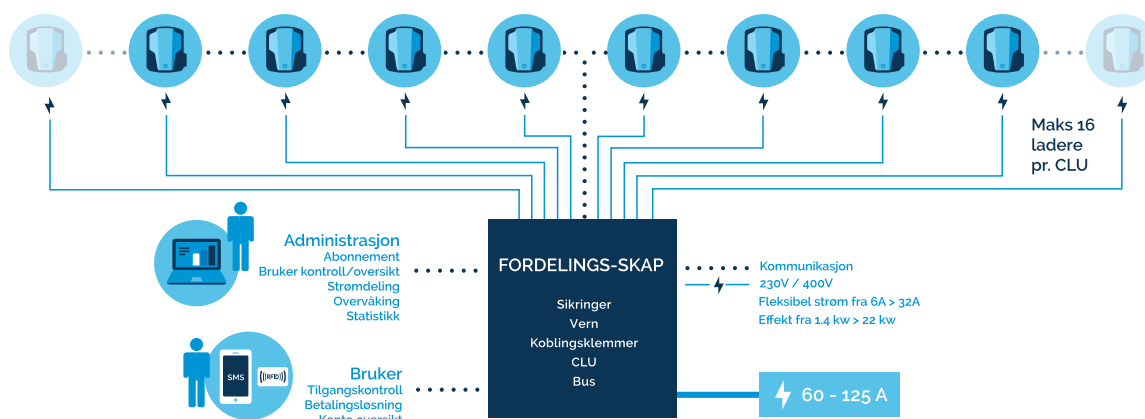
Maks 16 ladere pr. CLU

Administrasjon
Abonnement
Bruker kontroll/oversikt
Strømdeling
Overvåking
Statistikk

FORDELINGS-SKAP

Sikringer
Vern
Koblingsklemmer
CLU
Bus

Kommunikasjon
230V / 400V
Fleksibel strøm fra 6A > 32A
Effekt fra 1.4 kw > 22 kw

SMS
((RFID))

Bruker
Tilgangskontroll
Betalingsløsning
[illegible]

60 - 125 A